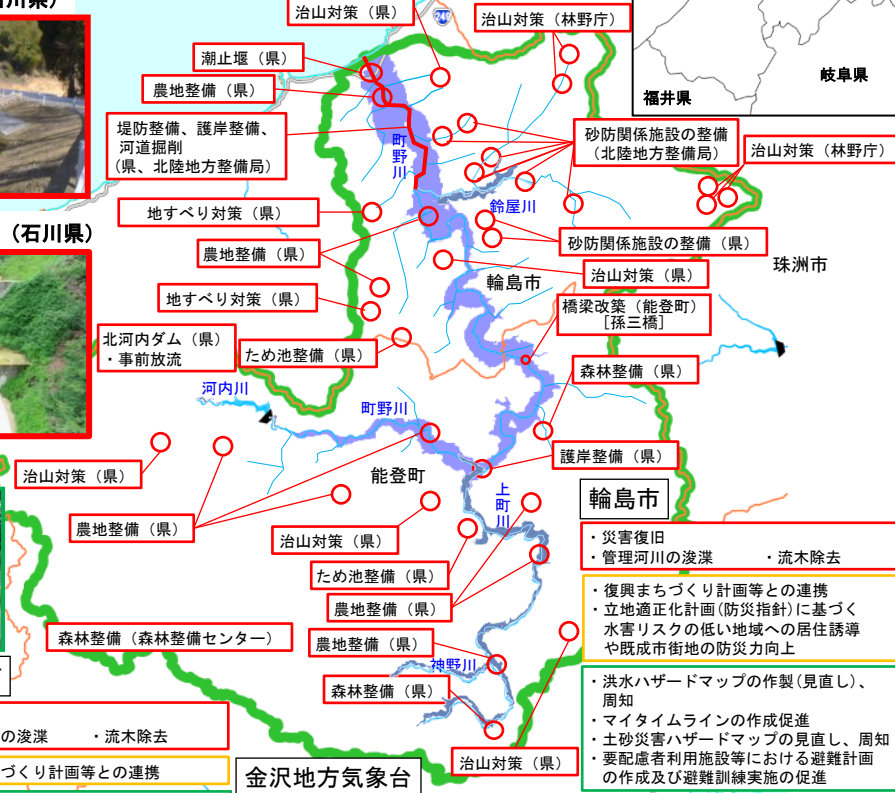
川県)
(石川県)
治山対策(県)
249
治山対策(林野庁)
福井県
岐阜県
潮止堰(県)
農地整備(県)
堤防整備、護岸整備、河道掘削
(県、北陸地方整備局)
町野川
砂防関係施設の整備
(北陸地方整備局)
治山対策(林野庁)
地すべり対策(県)
鈴屋川
砂防関係施設の整備(県)
農地整備(県)
輪島市
治山対策(県)
珠洲市
地すべり対策(県)
橋梁改築(能登町)
[孫三橋]
北河内ダム(県)
・事前放流
ため池整備(県)
森林整備(県)
河内川
町野川
護岸整備(県)
治山対策(県)
能登町
上町川
輪島市
・災害復旧
・管理河川の浚渫　　・流木除去
農地整備(県)
治山対策(県)
ため池整備(県)
・復興まちづくり計画等との連携
・立地適正化計画(防災指針)に基づく水害リスクの低い地域への居住誘導や既成市街地の防災力向上
農地整備(県)
森林整備(森林整備センター)
農地整備(県)
神野川
森林整備(県)
・洪水ハザードマップの作製(見直し)、周知
・マイタイムラインの作成促進
・土砂災害ハザードマップの見直し、周知
・要配慮者利用施設等における避難計画の作成及び避難訓練実施の促進
の浚渫　　・流木除去
づくり計画等との連携
金沢地方気象台
治山対策(県)